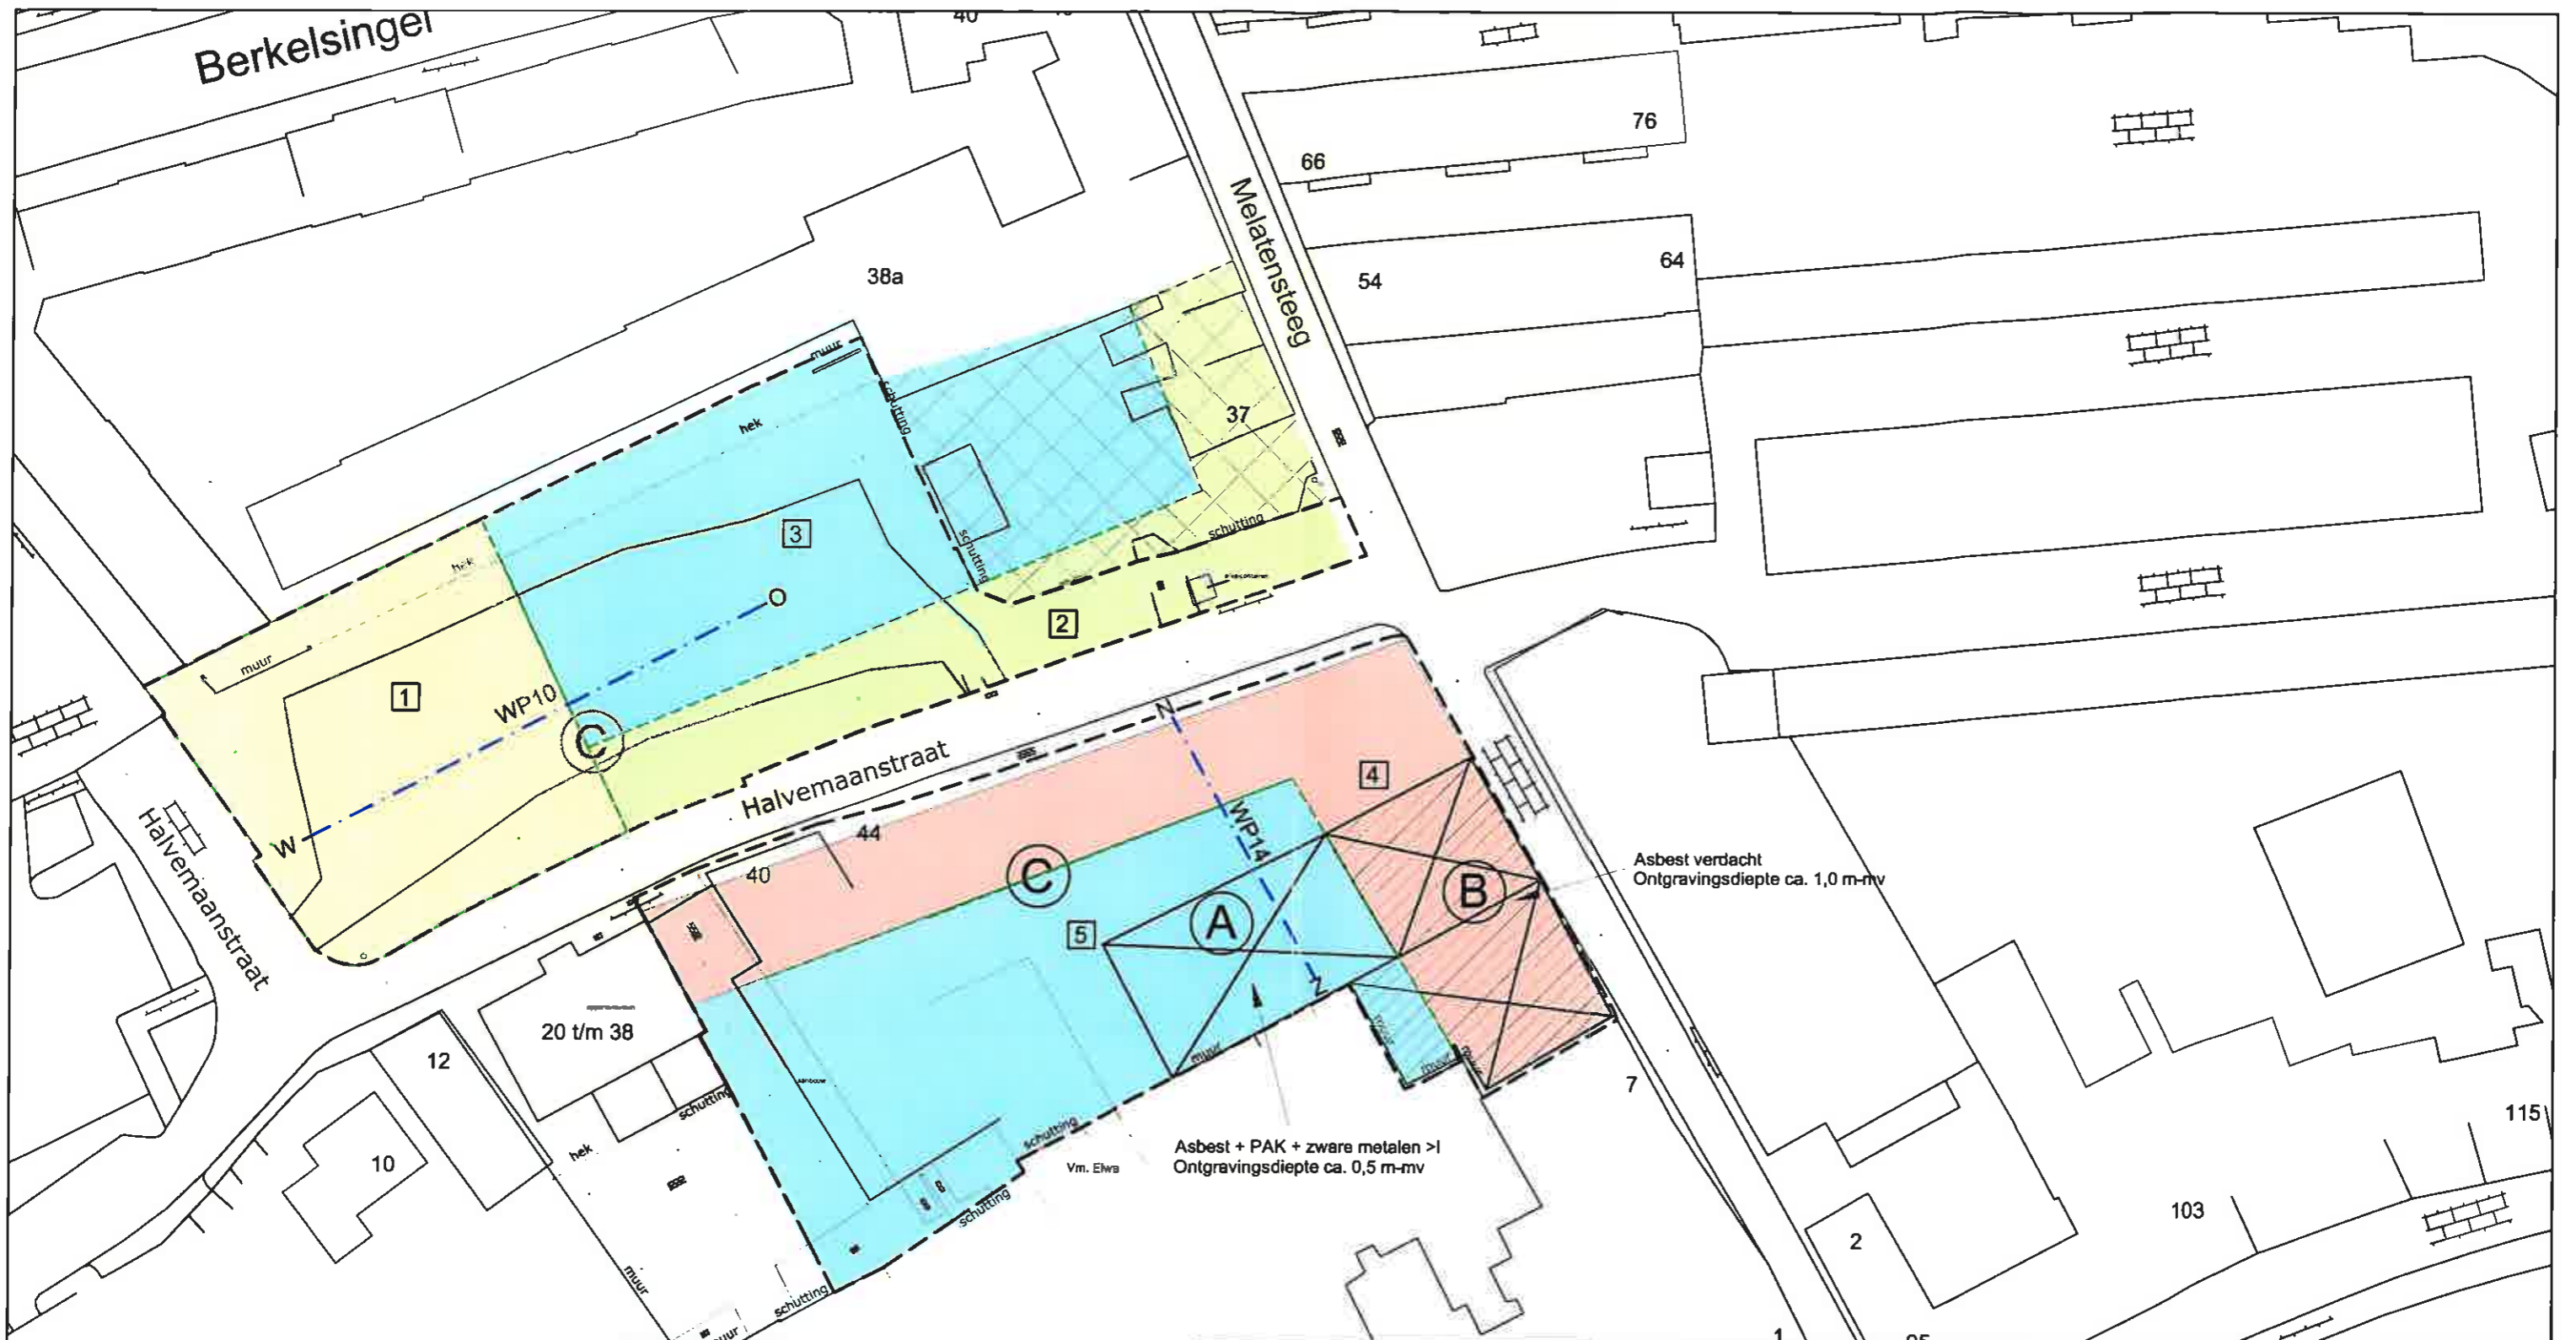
Berkelsingel
40
76
66
Melatensteeg
38a
54
64
muur
schutting
hek
37
3
schutting
schutting
hek
O
2
muur
1
WP10
C
Halvemaanstraat
N
W
Halvemaanstraat
44
4
WP14
C
40
Asbest verdacht
Ontgravingsdiepte ca. 1,0 m-mv
A
B
5
Z
20 t/m 38
12
muur
muur
7
schutting
hek
schutting
10
Asbest + PAK + zware metalen >I
Ontgravingsdiepte ca. 0,5 m-mv
Vm. Elwa
schutting
115
103
2
muur
schutting
muur
1
95